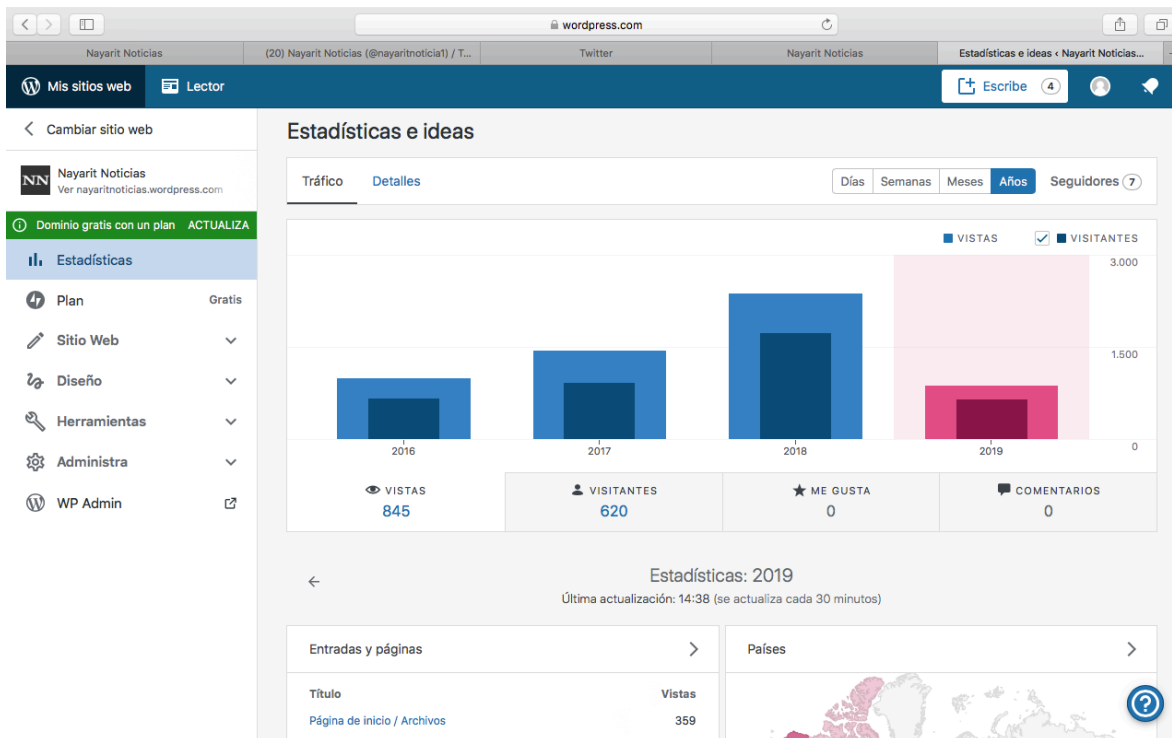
wordpress.com

Nayarit Noticias | (20) Nayarit Noticias (@nayaritnoticia1) / T... | Twitter | Nayarit Noticias | Estadísticas e ideas ‹ Nayarit Noticias...

Mis sitios web | Lector | Escribe 4

Cambiar sitio web

NN Nayarit Noticias
Ver nayaritnoticias.wordpress.com

Dominio gratis con un plan ACTUALIZA

Estadísticas
Plan Gratis
Sitio Web
Diseño
Herramientas
Administra
WP Admin

Estadísticas e ideas

Tráfico | Detalles

Días | Semanas | Meses | Años | Seguidores 7

VISTAS | VISITANTES

3.000
1.500
0

2016 2017 2018 2019

| VISTAS | VISITANTES | ME GUSTA | COMENTARIOS |
|---|---|---|---|
| 845 | 620 | 0 | 0 |

Estadísticas: 2019
Última actualización: 14:38 (se actualiza cada 30 minutos)

Entradas y páginas

Países

| Título | Vistas |
|---|---|
| Página de inicio / Archivos | 359 |